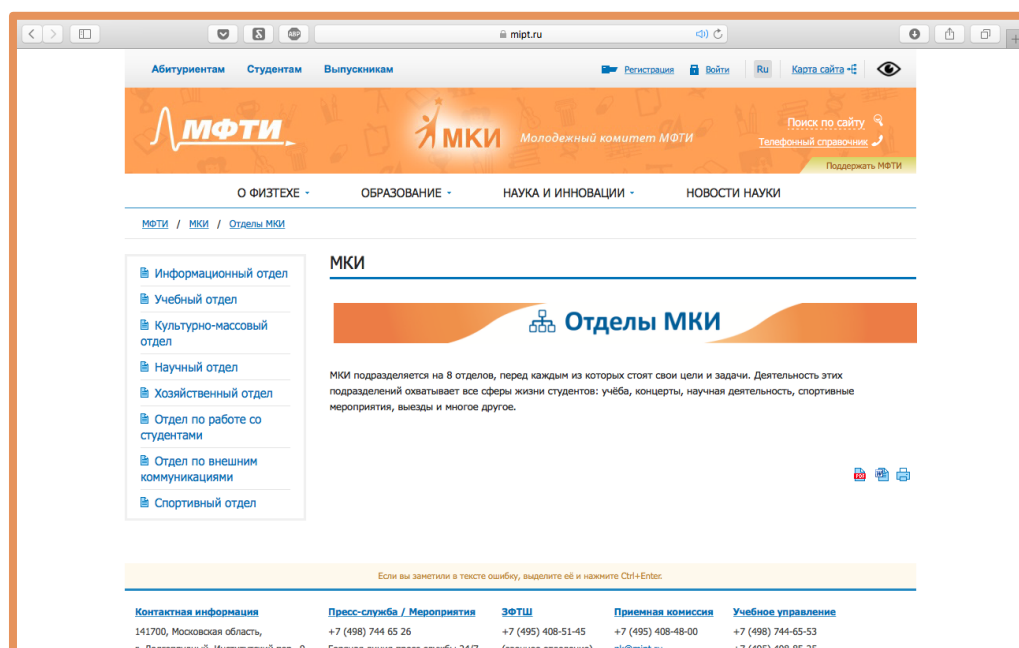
mipt.ru

Абитуриентам Студентам Выпускникам

Регистрация Войти Ru Карта сайта

МФТИ

МКИ Молодежный комитет МФТИ

Поиск по сайту

Телефонный справочник

Поддержать МФТИ

О ФИЗТЕХЕ ОБРАЗОВАНИЕ НАУКА И ИННОВАЦИИ НОВОСТИ НАУКИ

МФТИ / МКИ / Отделы МКИ

Информационный отдел
Учебный отдел
Культурно-массовый отдел
Научный отдел
Хозяйственный отдел
Отдел по работе со студентами
Отдел по внешним коммуникациям
Спортивный отдел

МКИ

Отделы МКИ

МКИ подразделяется на 8 отделов, перед каждым из которых стоят свои цели и задачи. Деятельность этих подразделений охватывает все сферы жизни студентов: учёба, концерты, научная деятельность, спортивные мероприятия, выезды и многое другое.

Если вы заметили в тексте ошибку, выделите её и нажмите Ctrl+Enter.

Контактная информация
141700, Московская область,
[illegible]

Пресс-служба / Мероприятия
+7 (498) 744 65 26
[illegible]

ЗФТШ
+7 (495) 408-51-45
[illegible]

Приемная комиссия
+7 (495) 408-48-00
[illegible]

Учебное управление
+7 (498) 744-65-53
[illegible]